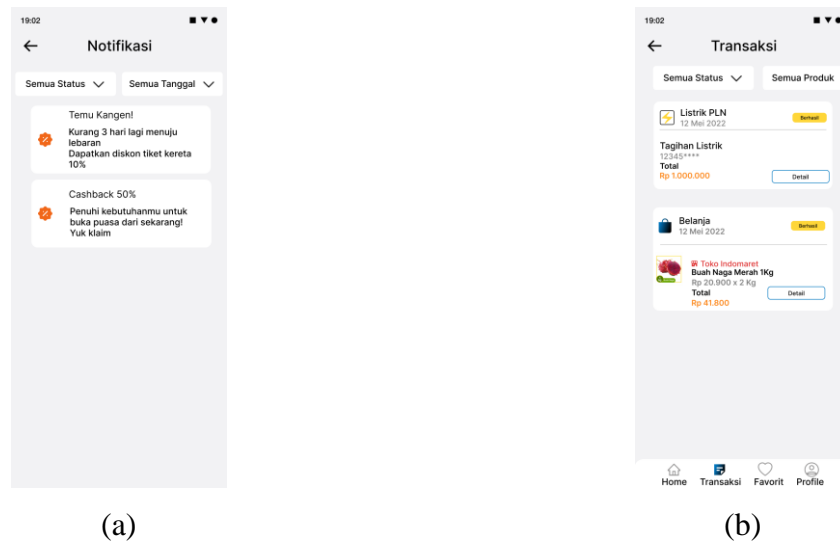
19:02

← Notifikasi

Semua Status ∨ Semua Tanggal ∨

Temu Kangen!

Kurang 3 hari lagi menuju lebaran
Dapatkan diskon tiket kereta 10%

Cashback 50%

Penuhi kebutuhanmu untuk buka puasa dari sekarang!
Yuk klaim

(a)

19:02

← Transaksi

Semua Status ∨ Semua Produk

Listrik PLN
12 Mei 2022
Berhasil

Tagihan Listrik
12345****
Total
Rp 1.000.000
Detail

Belanja
12 Mei 2022
Berhasil

Toko Indomaret
Buah Naga Merah 1Kg
Rp 20.900 x 2 Kg
Total
Rp 41.800
Detail

Home Transaksi Favorit Profile

(b)